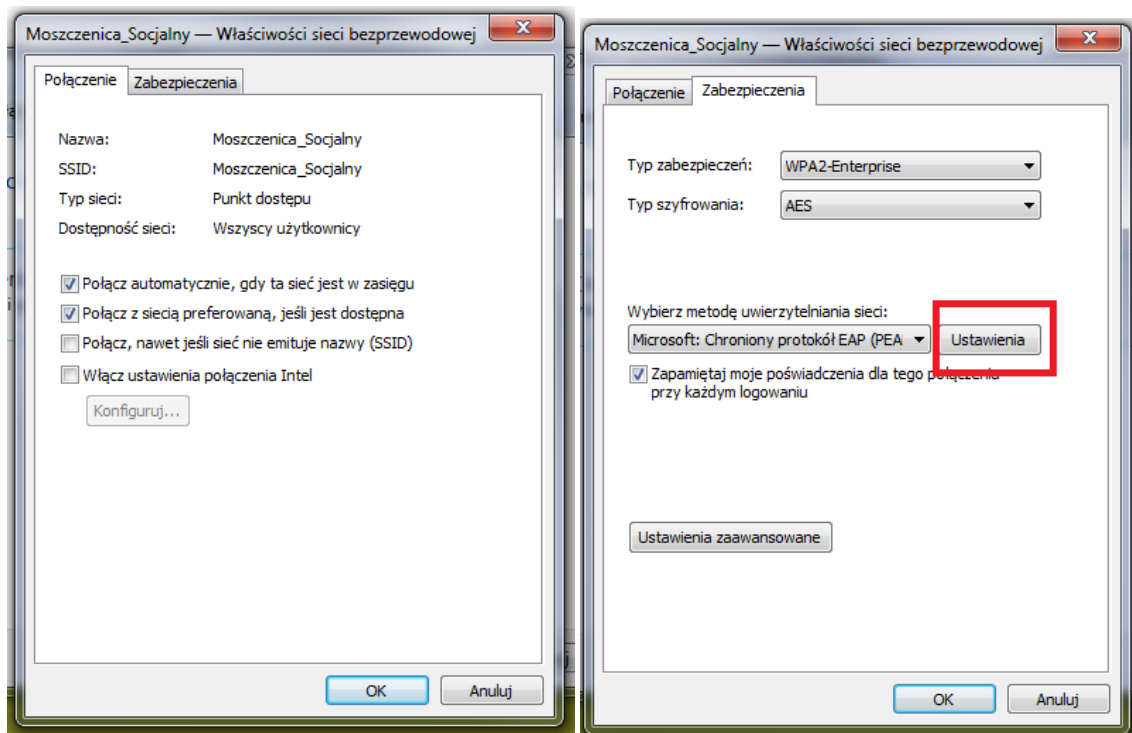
Moszczenica_Socjalny — Właściwości sieci bezprzewodowej

Połączenie | Zabezpieczenia

Nazwa: Moszczenica_Socjalny
SSID: Moszczenica_Socjalny
Typ sieci: Punkt dostępu
Dostępność sieci: Wszyscy użytkownicy

Połącz automatycznie, gdy ta sieć jest w zasięgu
Połącz z siecią preferowaną, jeśli jest dostępna
Połącz, nawet jeśli sieć nie emituje nazwy (SSID)
Włącz ustawienia połączenia Intel

Konfiguruj...

OK | Anuluj

Moszczenica_Socjalny — Właściwości sieci bezprzewodowej

Połączenie | Zabezpieczenia

Typ zabezpieczeń: WPA2-Enterprise
Typ szyfrowania: AES

Wybierz metodę uwierzytelniania sieci:
Microsoft: Chroniony protokół EAP (PEA
Ustawienia

Zapamiętaj moje poświadczenia dla tego połączenia przy każdym logowaniu

Ustawienia zaawansowane

OK | Anuluj